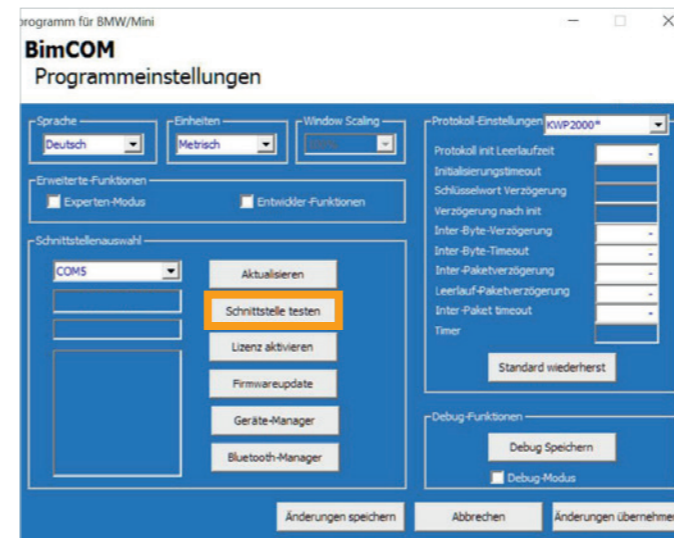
rogramm für BMW/Mini

BimCOM
Programmeinstellungen

Sprache
Deutsch

Einheiten
Metrisch

Window Scaling
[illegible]

Erweiterte-Funktionen
Experten-Modus
Entwickler-Funktionen

Schnittstellenauswahl
COM5
Aktualisieren
Schnittstelle testen
Lizenz aktivieren
Firmwareupdate
Geräte-Manager
Bluetooth-Manager

Protokoll-Einstellungen KWP2000*
Protokoll init Leerlaufzeit
Initialisierungstimeout
Schlüsselwort Verzögerung
Verzögerung nach init
Inter-Byte-Verzögerung
Inter-Byte-Timeout
Inter-Paketverzögerung
Leerlauf-Paketverzögerung
Inter-Paket timeout
Timer
Standard wiederherst

Debug-Funktionen
Debug Speichern
Debug-Modus

Änderungen speichern
Abbrechen
Änderungen übernehme